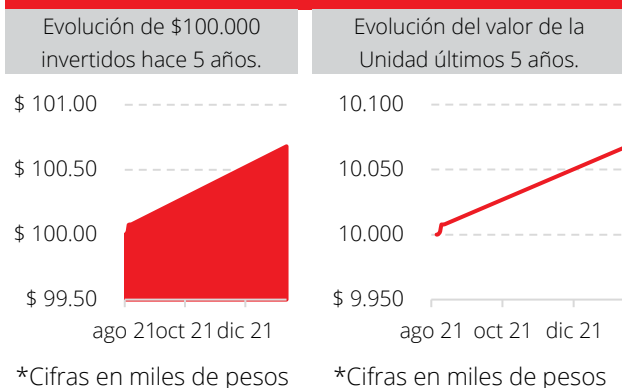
Evolución de \$100.000 invertidos hace 5 años.

\$ 101.00

\$ 100.50

\$ 100.00

\$ 99.50

ago 21 oct 21 dic 21

*Cifras en miles de pesos

Evolución del valor de la Unidad últimos 5 años.

10.100

10.050

10.000

\$ 9.950

ago 21 oct 21 dic 21

*Cifras en miles de pesos